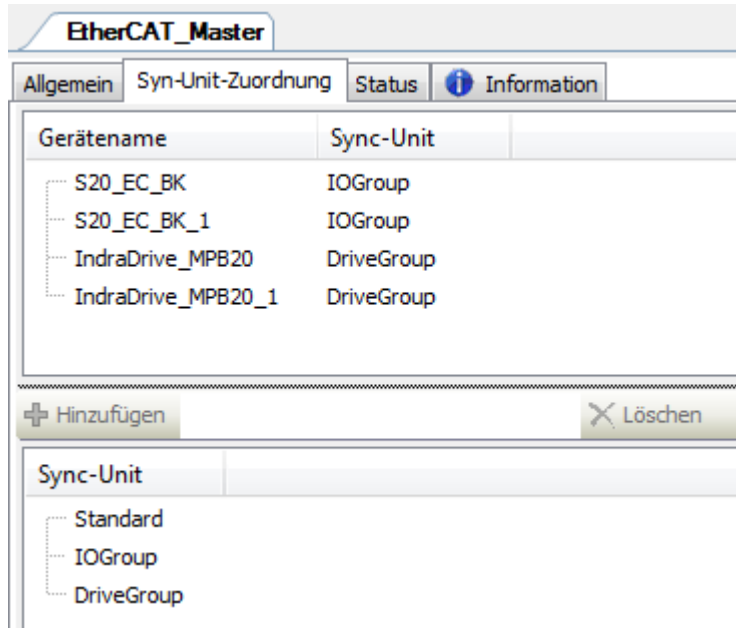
EtherCAT_Master

Allgemein | Syn-Unit-Zuordnung | Status | Information

| Gerätename | Sync-Unit |
|---|---|
| S20_EC_BK | IOGroup |
| S20_EC_BK_1 | IOGroup |
| IndraDrive_MPB20 | DriveGroup |
| IndraDrive_MPB20_1 | DriveGroup |

Hinzufügen

Löschen

| Sync-Unit |
|---|
| Standard |
| IOGroup |
| DriveGroup |